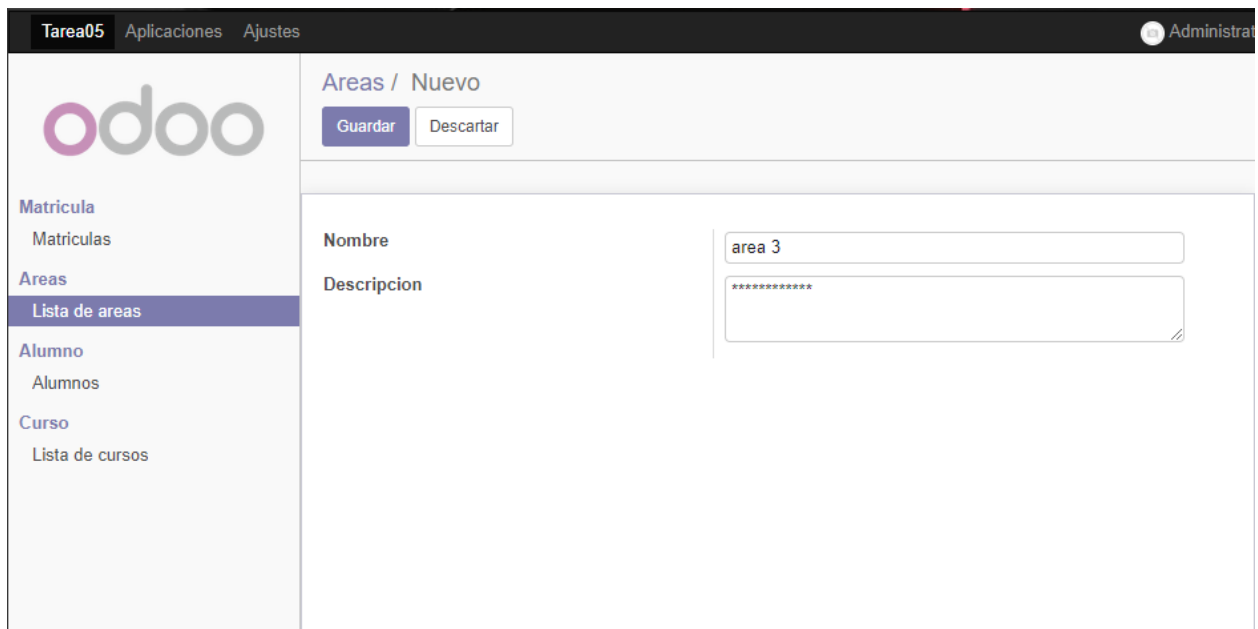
Tarea05 Aplicaciones Ajustes

Administrat

odoo

Areas / Nuevo

Guardar Descartar

Matricula
Matriculas
Areas
Lista de areas
Alumno
Alumnos
Curso
Lista de cursos

Nombre
area 3

Descripcion
************